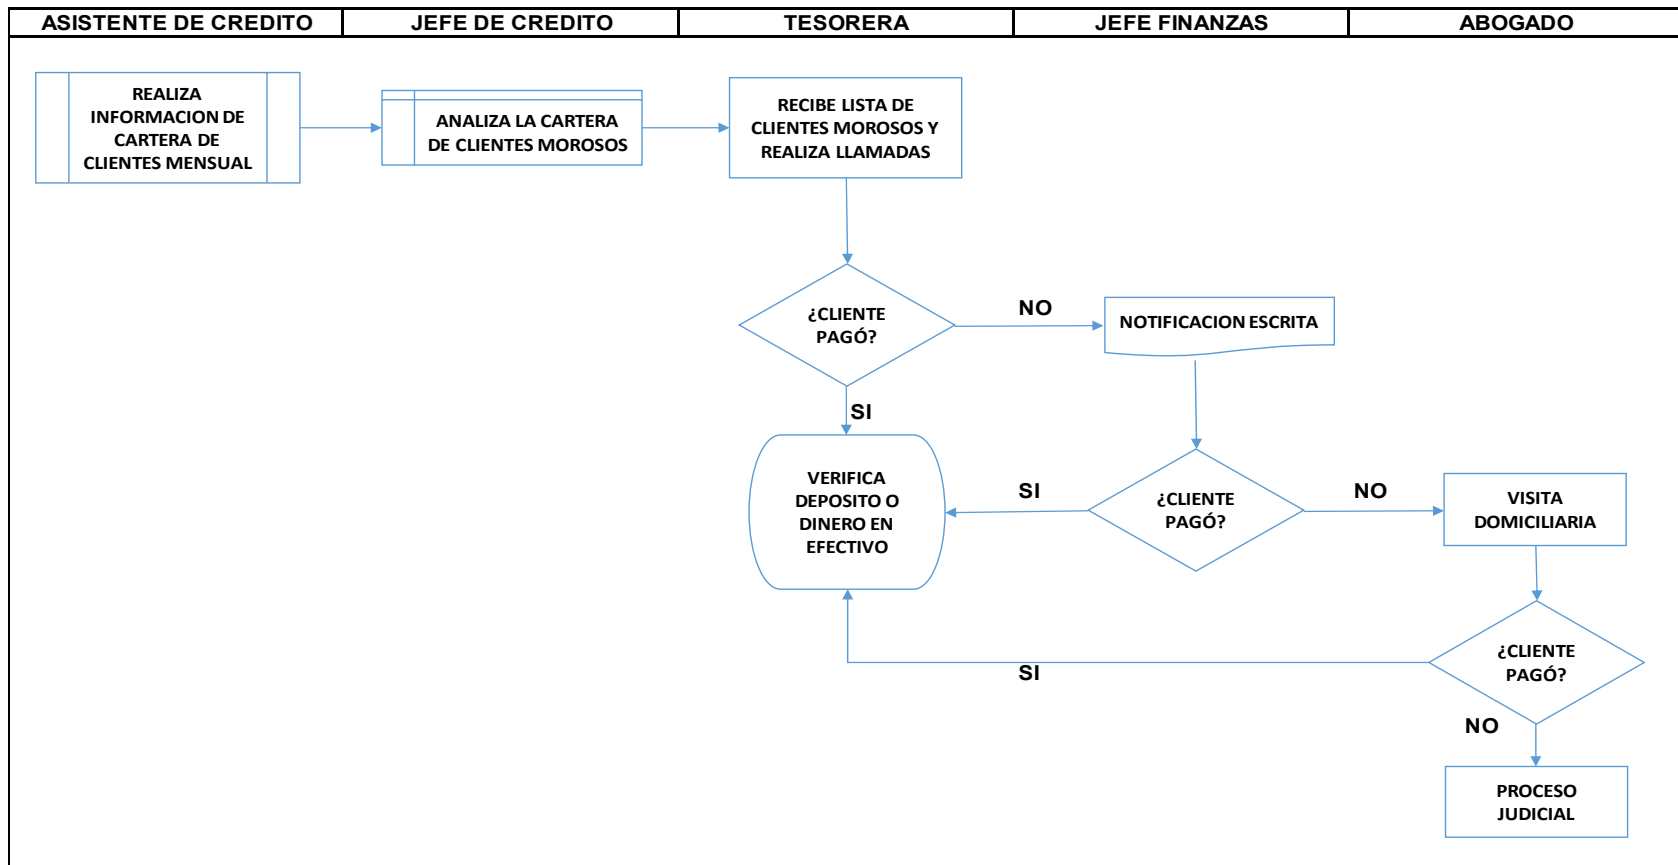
| ASISTENTE DE CREDITO | JEFE DE CREDITO | TESORERA | JEFE FINANZAS | ABOGADO |
|---|---|---|---|---|

REALIZA INFORMACION DE CARTERA DE CLIENTES MENSUAL

ANALIZA LA CARTERA DE CLIENTES MOROSOS

RECIBE LISTA DE CLIENTES MOROSOS Y REALIZA LLAMADAS

¿CLIENTE PAGÓ?

NO

NOTIFICACION ESCRITA

SI

VERIFICA DEPOSITO O DINERO EN EFECTIVO

SI

¿CLIENTE PAGÓ?

NO

VISITA DOMICILIARIA

¿CLIENTE PAGÓ?

SI

NO

PROCESO JUDICIAL